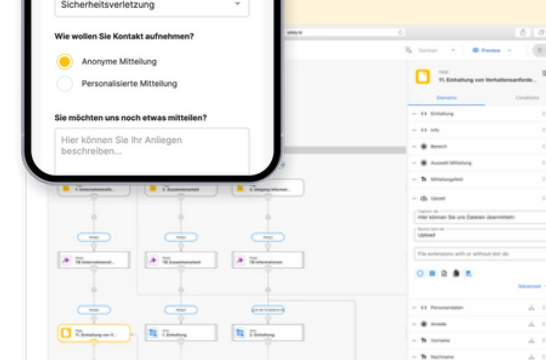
Sicherheitsverletzung

Wie wollen Sie Kontakt aufnehmen?

Anonyme Mitteilung

Personalisierte Mitteilung

Sie möchten uns noch etwas mitteilen?

Hier können Sie Ihr Anliegen beschreiben...

Preview

11. Einhaltung von Verhaltensanforde...

Elemente

Conditions

Einleitung

Info

Bereich

Auswahl Mitteilung

Mitteilungsfeld

Upload

Hier können Sie uns Dateien übermitteln

Upload

File extensions with or without dot like

Advanced

Personendaten

Anrede

Vorname

Nachname

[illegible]

TB Unternehmen

TB Zusammenarbeit

TB Informationen

11. Einhaltung von V...

1. Einhaltung

3. Einhaltung